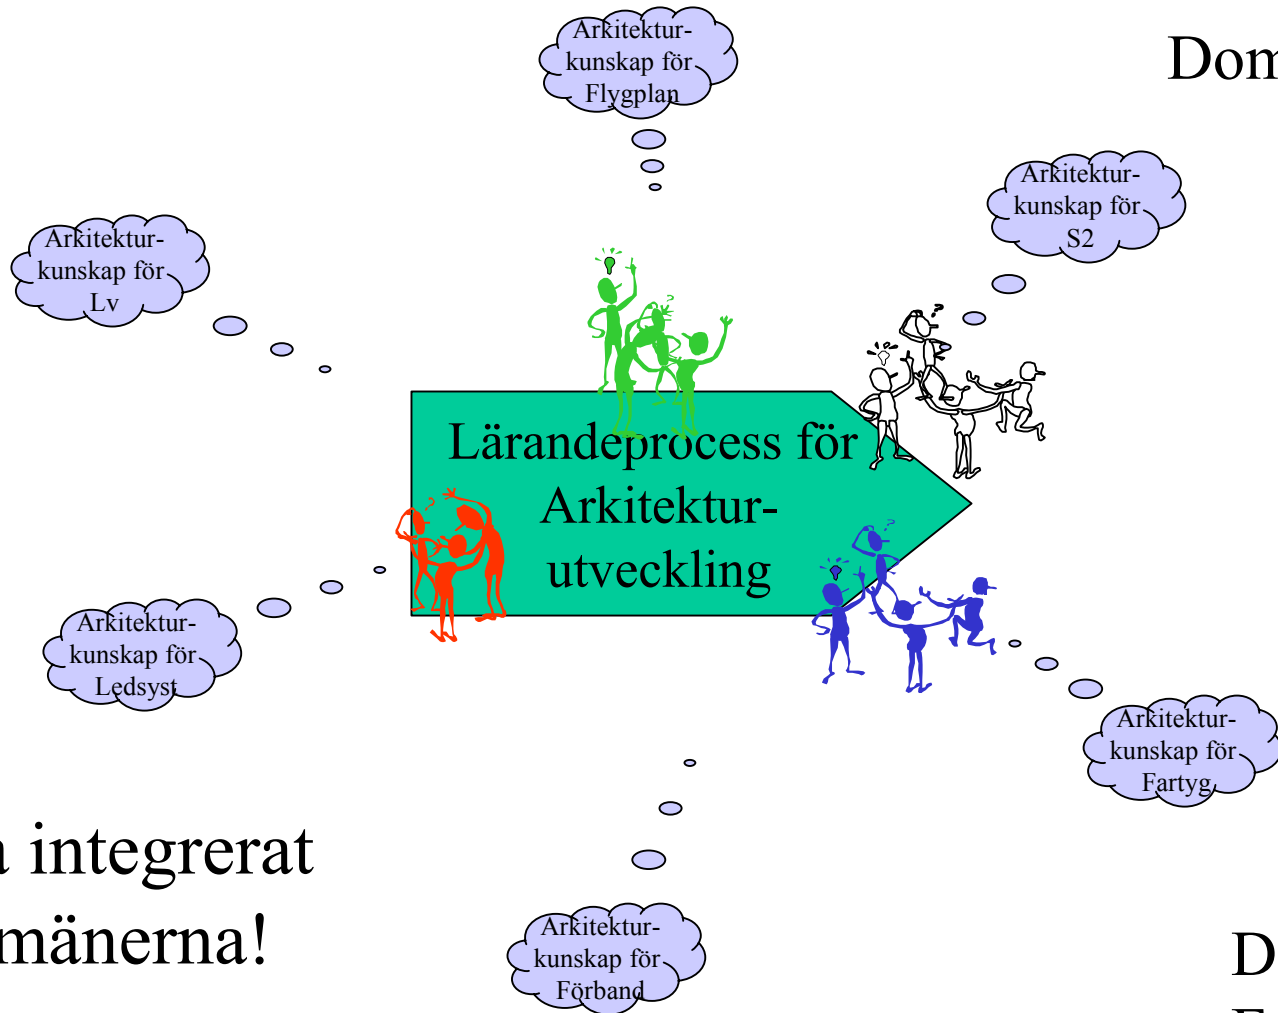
Arkitekturkunskap för Flygplan

Dom

Arkitekturkunskap för S2

Arkitekturkunskap för Lv

Lärandeprocess för Arkitekturutveckling

Arkitekturkunskap för Ledsyst

Arkitekturkunskap för Fartyg

a integrerat

mänerna!

Arkitekturkunskap för Förband

D